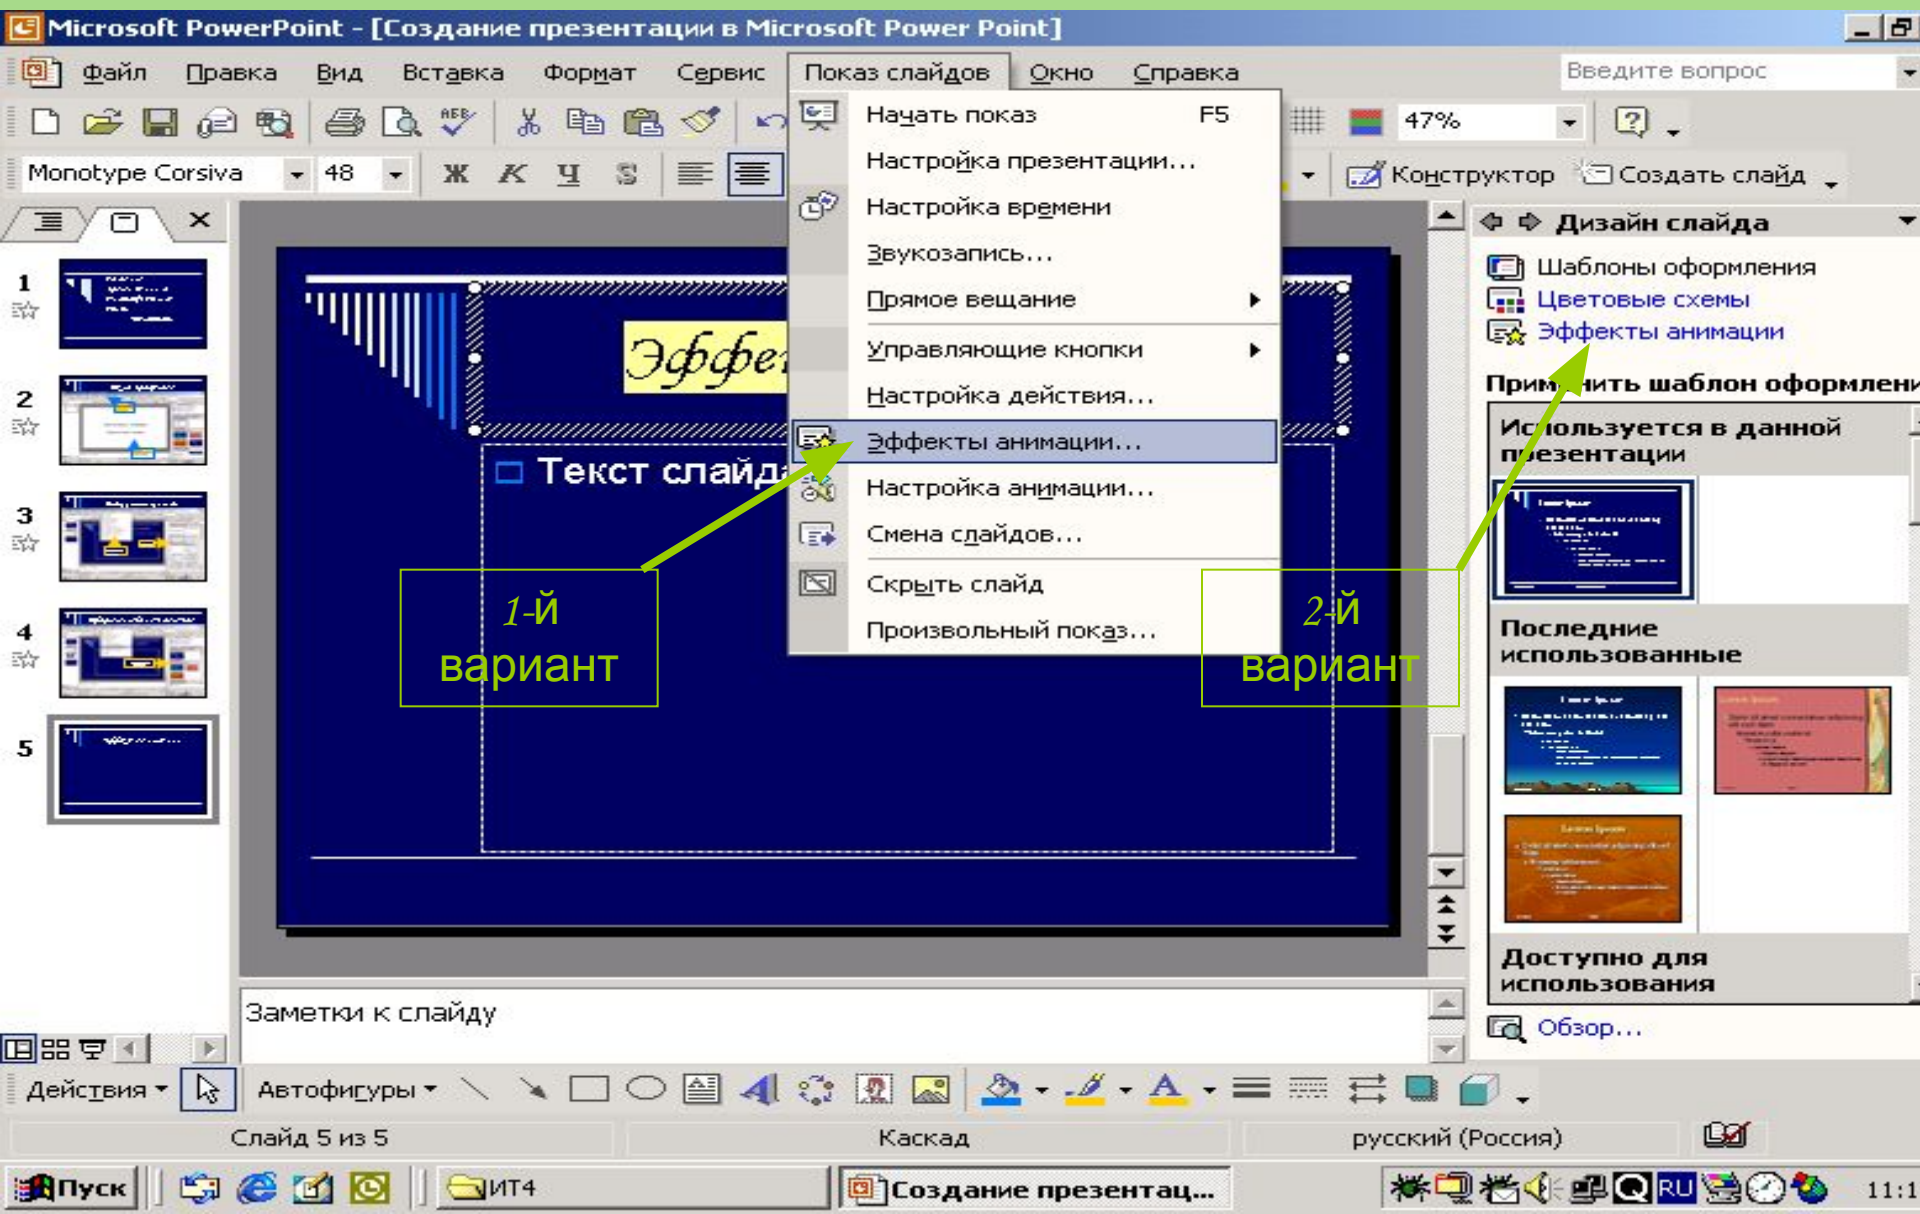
Microsoft PowerPoint - [Создание презентации в Microsoft Power Point]

Файл Правка Вид Вставка Формат Сервис Показ слайдов Окно Справка

Введите вопрос

47%

Monotype Corsiva 48 Ж К Ч S

Конструктор Создать слайд

Начать показ F5
Настройка презентации...
Настройка времени
Звукозапись...
Прямое вещание
Управляющие кнопки
Настройка действия...
Эффекты анимации...
Настройка анимации...
Смена слайдов...
Скрыть слайд
Произвольный показ...

1
2
3
4
5

Эффе

Текст слайда

1-й вариант

2-й вариант

Дизайн слайда
Шаблоны оформления
Цветовые схемы
Эффекты анимации
Применить шаблон оформлени
Используется в данной презентации
Последние использованные
Доступно для использования
Обзор...

Заметки к слайду

Действия Автофигуры

Слайд 5 из 5 Каскад русский (Россия)

Пуск ИТ4 Создание презентац... RU 11:1